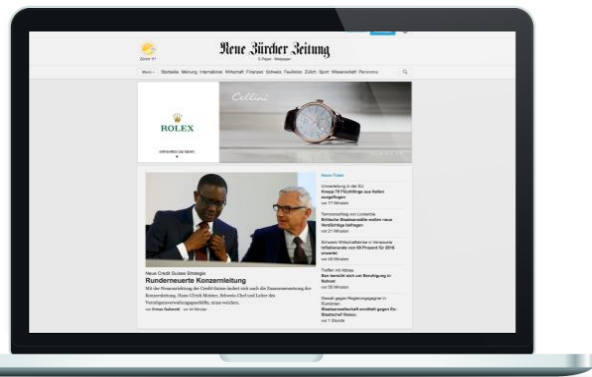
Neue Zürcher Zeitung

E-Paper · Webpaper

Zürich 4°

Menü · Startseite Meinung International Wirtschaft Finanzen Schweiz Feuilleton Zürich Sport Wissenschaft Panorama

Cellini

ROLEX

ENTDECKEN SIE MEHR

Neue Credit-Suisse-Strategie

Runderneuerte Konzernleitung

Mit der Neuausrichtung der Credit Suisse ändert sich auch die Zusammensetzung der Konzernleitung. Hans-Ulrich Meister, Schweiz-Chef und Leiter des Vermögensverwaltungsgeschäfts, muss weichen.

von Ermes Gallarotti · vor 14 Minuten

Neue Ticker

Unterbringung in der EU
Knapp 70 Flüchtlinge aus Italien ausgeflogen
vor 17 Minuten

Terrorwarnung von Lockerbie
Britische Staatsanwälte wollen neue Verdächtige befragen
vor 21 Minuten

Schwere Wirtschaftskrise in Venezuela
Inflationsrate von 68 Prozent für 2016 erwartet
vor 48 Minuten

Treffen mit Abbas
Ban ermahnt sich zur Beruhigung in Nahost
vor 58 Minuten

Gewalt gegen Regierungsgegner in Burundi
Staatsanwaltschaft ermittelt gegen Ex-Botschaft Steiner
vor 1 Stunde